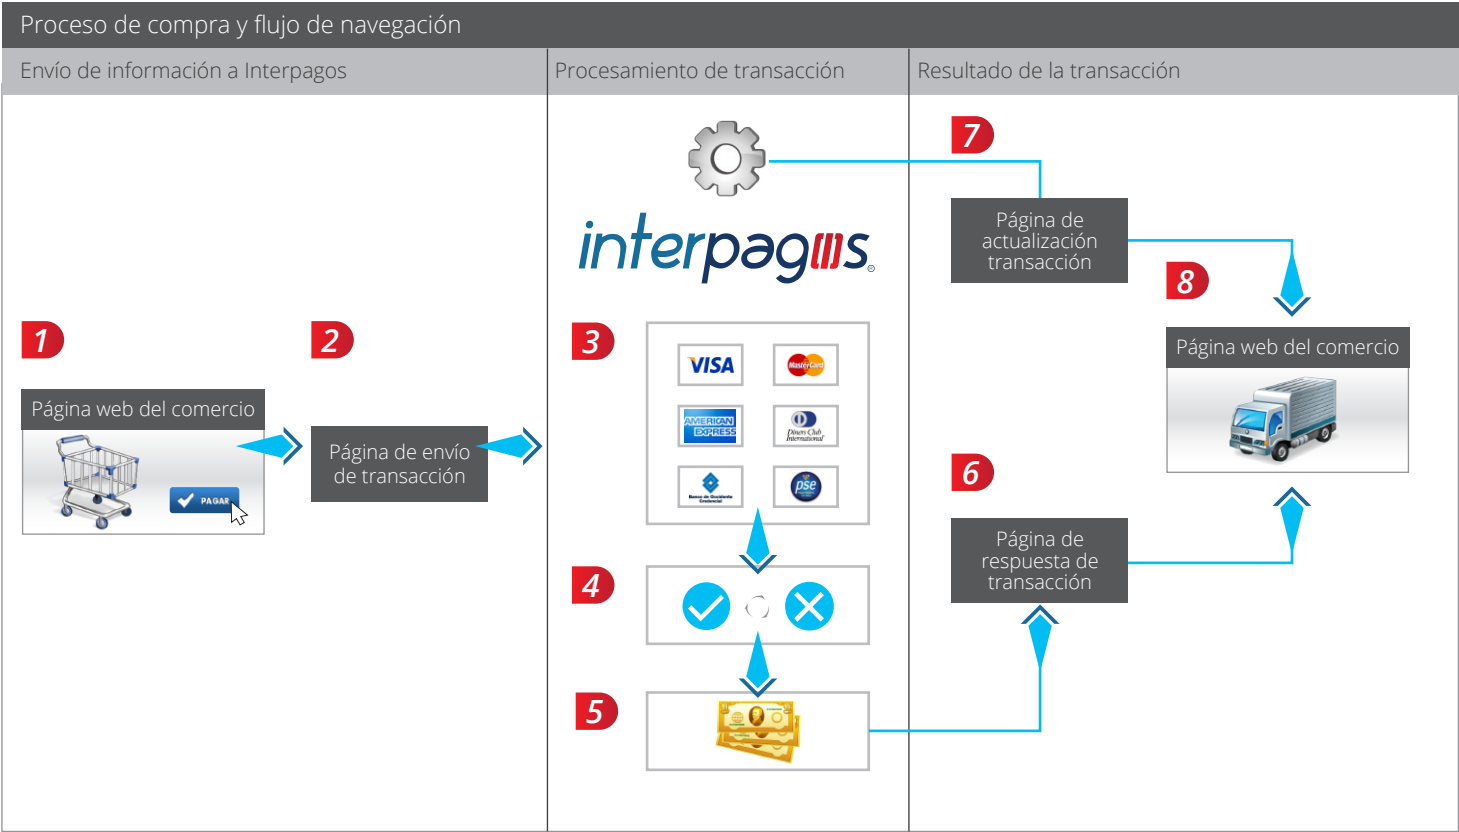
Proceso de compra y flujo de navegación

Envío de información a Interpagos

Procesamiento de transacción

Resultado de la transacción

interpagos

7

Página de actualización transacción

8

Página web del comercio

1

2

Página web del comercio

PAGAR

Página de envío de transacción

3

VISA

MasterCard

AMERICAN EXPRESS

Diners Club International

Banco de Occidente Credencial

pse

4

5

6

Página de respuesta de transacción